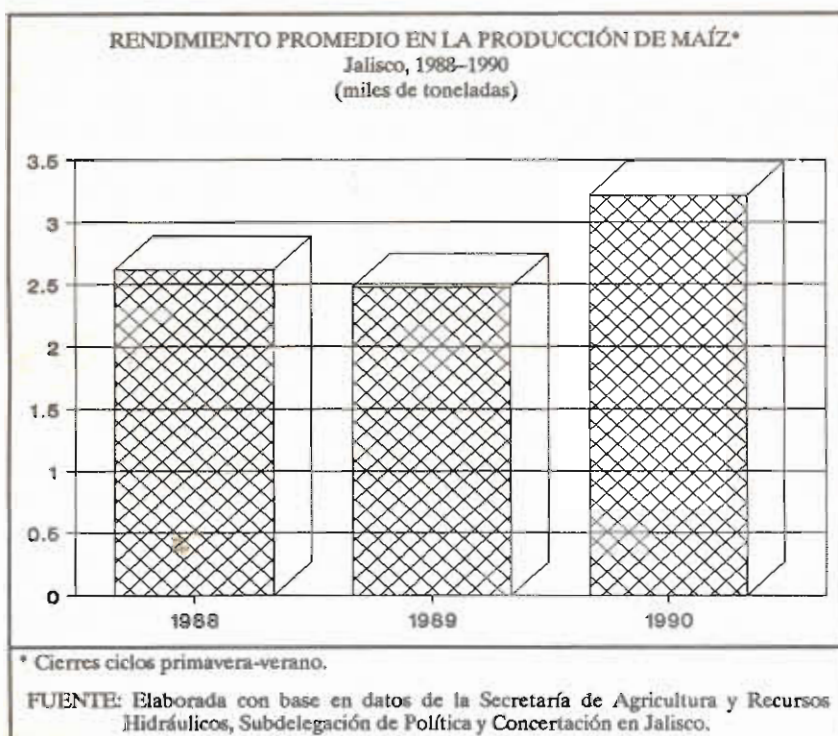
RENDIMIENTO PROMEDIO EN LA PRODUCCIÓN DE MAÍZ*
Jalisco, 1988–1990
(miles de toneladas)

3.5
3
2.5
2
1.5
1
0.5
0

1988
1989
1990

* Cierres ciclos primavera-verano.

FUENTE: Elaborada con base en datos de la Secretaría de Agricultura y Recursos Hidráulicos, Subdelegación de Política y Concertación en Jalisco.